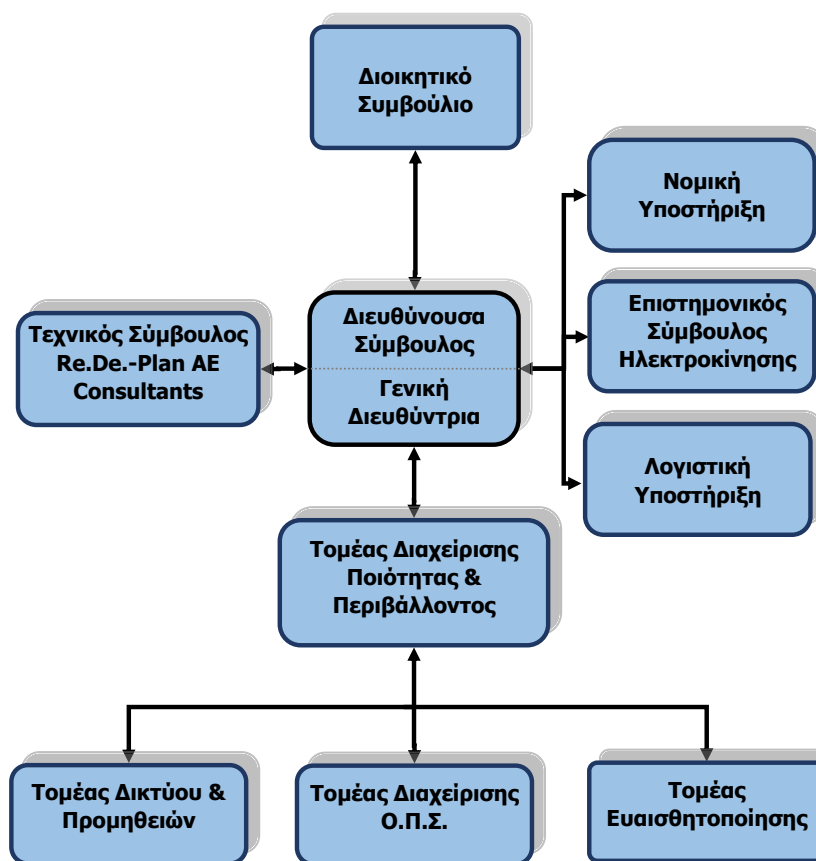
Διοικητικό Συμβούλιο

Νομική Υποστήριξη

Τεχνικός Σύμβουλος Re.De.-Plan AE Consultants

Διευθύνουσα Σύμβουλος

Γενική Διευθύντρια

Επιστημονικός Σύμβουλος Ηλεκτροκίνησης

Λογιστική Υποστήριξη

Τομέας Διαχείρισης Ποιότητας & Περιβάλλοντος

Τομέας Δικτύου & Προμηθειών

Τομέας Διαχείρισης Ο.Π.Σ.

Τομέας Ευαισθητοποίησης